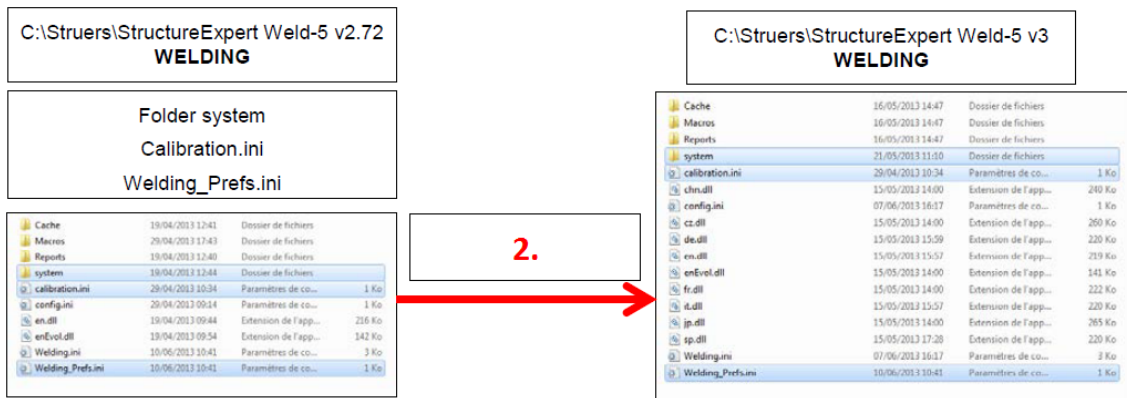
C:\Struers\StructureExpert Weld-5 v2.72
WELDING

Folder system
Calibration.ini
Welding_Prefs.ini

| | | | |
|---|---|---|---|
| Cache | 19/04/2013 12:41 | Dossier de fichiers | |
| Macros | 29/04/2013 17:43 | Dossier de fichiers | |
| Reports | 19/04/2013 12:40 | Dossier de fichiers | |
| system | 19/04/2013 12:44 | Dossier de fichiers | |
| calibration.ini | 29/04/2013 10:34 | Paramètres de co... | 1 Ko |
| config.ini | 29/04/2013 09:14 | Paramètres de co... | 1 Ko |
| en.dll | 19/04/2013 09:44 | Extension de l'app... | 216 Ko |
| enEvol.dll | 19/04/2013 09:54 | Extension de l'app... | 142 Ko |
| Welding.ini | 10/06/2013 10:41 | Paramètres de co... | 3 Ko |
| Welding_Prefs.ini | 10/06/2013 10:41 | Paramètres de co... | 1 Ko |

2.

C:\Struers\StructureExpert Weld-5 v3
WELDING

| | | | |
|---|---|---|---|
| Cache | 16/05/2013 14:47 | Dossier de fichiers | |
| Macros | 16/05/2013 14:47 | Dossier de fichiers | |
| Reports | 16/05/2013 14:47 | Dossier de fichiers | |
| system | 21/05/2013 11:10 | Dossier de fichiers | |
| calibration.ini | 29/04/2013 10:34 | Paramètres de co... | 1 Ko |
| chn.dll | 15/05/2013 14:00 | Extension de l'app... | 240 Ko |
| config.ini | 07/06/2013 16:17 | Paramètres de co... | 1 Ko |
| cz.dll | 15/05/2013 14:00 | Extension de l'app... | 260 Ko |
| de.dll | 15/05/2013 15:59 | Extension de l'app... | 220 Ko |
| en.dll | 15/05/2013 15:57 | Extension de l'app... | 219 Ko |
| enEvol.dll | 15/05/2013 14:00 | Extension de l'app... | 141 Ko |
| fr.dll | 15/05/2013 14:00 | Extension de l'app... | 222 Ko |
| it.dll | 15/05/2013 15:57 | Extension de l'app... | 220 Ko |
| jp.dll | 15/05/2013 14:00 | Extension de l'app... | 265 Ko |
| sp.dll | 15/05/2013 17:28 | Extension de l'app... | 220 Ko |
| Welding.ini | 07/06/2013 16:17 | Paramètres de co... | 3 Ko |
| Welding_Prefs.ini | 10/06/2013 10:41 | Paramètres de co... | 1 Ko |